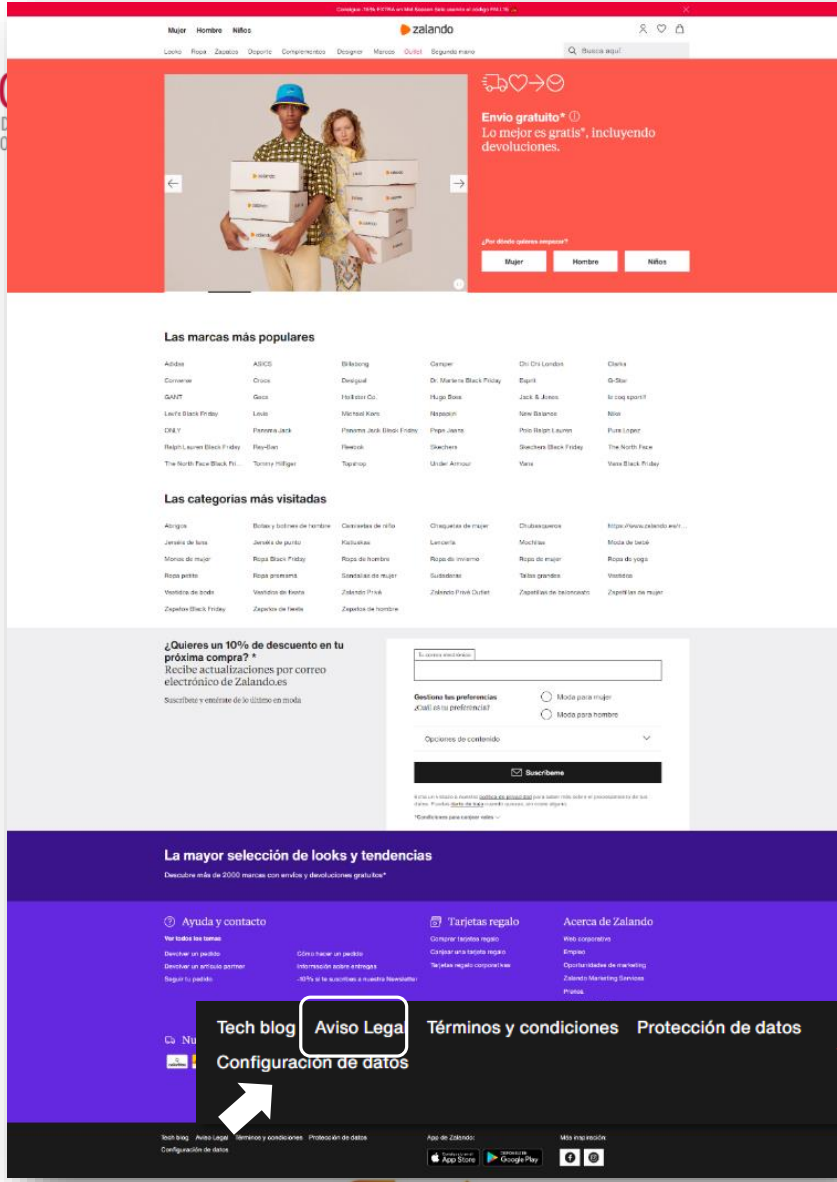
Mujer Hombre Niños
zalando
Looks Ropa Zapatos Deporte Complementos Designer Marcas Outlet Segunda mano
Busca aquí

Envío gratuito* ⓘ
Lo mejor es gratis*, incluyendo devoluciones.

¿Por dónde quieres empezar?
Mujer Hombre Niños

Las marcas más populares

Adidas ASICS Billabong Camper Chi Chi London Clarks
Converse Crocs Desigual Dr. Martens Black Friday Esprit G-Star
GANT Geox Hollister Co. Hugo Boss Jack & Jones le coq sportif
Levi's Black Friday Levis Michael Kors Napapijri New Balance Nike
ONLY Pepe Jeans Jack Pepe Jeans Jack Black Friday Pepe Jeans Polo Ralph Lauren Puma Lager
Ralph Lauren Black Friday Ray-Ban Reebok Skechers Skechers Black Friday The North Face
The North Face Black Fri... Tommy Hilfiger Topshop Under Armour Vans Vans Black Friday

Las categorías más visitadas

Abrigos Botas y botines de hombre Camisetas de niño Chaquetas de mujer Chubasqueros https://www.zalando.es/r...
Jerséis de lana Jerséis de punto Kaiowas Lencería Mochilas Moda de bebé
Monos de mujer Ropa Black Friday Ropa de hombre Ropa de invierno Ropa de mujer Ropa de yoga
Ropa pelito Ropa premamá Sandalias de mujer Sudaderas Tallas grandes Vestidos
Vestidos de boda Vestidos de fiesta Zalando Privé Zalando Privé Outlet Zapatillas de baloncesto Zapatillas de mujer
Zapatos Black Friday Zapatos de fiesta Zapatos de hombre

¿Quieres un 10% de descuento en tu próxima compra? *
Recibe actualizaciones por correo electrónico de Zalando.es
Suscríbete y entérate de lo último en moda

Tu correo electrónico
Gestiona tus preferencias
¿Cuál es tu preferencia?
Moda para mujer
Moda para hombre
Opciones de contenido
Suscríbeme
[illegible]
*Condiciones para cualquier envío

La mayor selección de looks y tendencias
Descubre más de 2000 marcas con envíos y devoluciones gratuitos*

Ayuda y contacto
Ver todos los temas
Devolver un pedido Cómo hacer un pedido
Devolver un artículo partner Información sobre entregas
Seguir tu pedido -10% si te suscribes a nuestra Newsletter

Tarjetas regalo
Comprar tarjetas regalo
Canjear una tarjeta regalo
Tarjetas regalo corporativas

Acerca de Zalando
Web corporativa
Empleo
Oportunidades de marketing
Zalando Marketing Services
Prensa

Nu

Tech blog Aviso Legal Términos y condiciones Protección de datos
Configuración de datos

Tech blog Aviso Legal Términos y condiciones Protección de datos
Configuración de datos
App de Zalando:
App Store Google Play
Más inspiración: